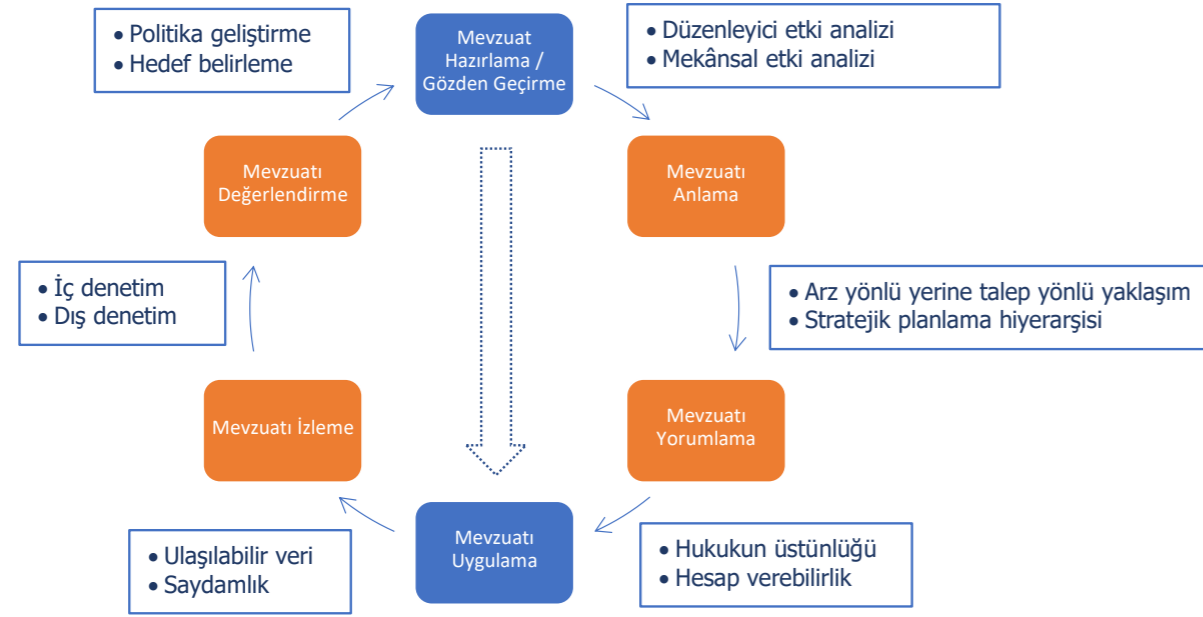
• Politika geliştirme
• Hedef belirleme

Mevzuat Hazırlama / Gözden Geçirme

• Düzenleyici etki analizi
• Mekânsal etki analizi

Mevzuatı Değerlendirme

Mevzuatı Anlama

• İç denetim
• Dış denetim

• Arz yönlü yerine talep yönlü yaklaşım
• Stratejik planlama hiyerarşisi

Mevzuatı İzleme

Mevzuatı Yorumlama

Mevzuatı Uygulama

• Ulaşılabilir veri
• Saydamlık

• Hukukun üstünlüğü
• Hesap verebilirlik